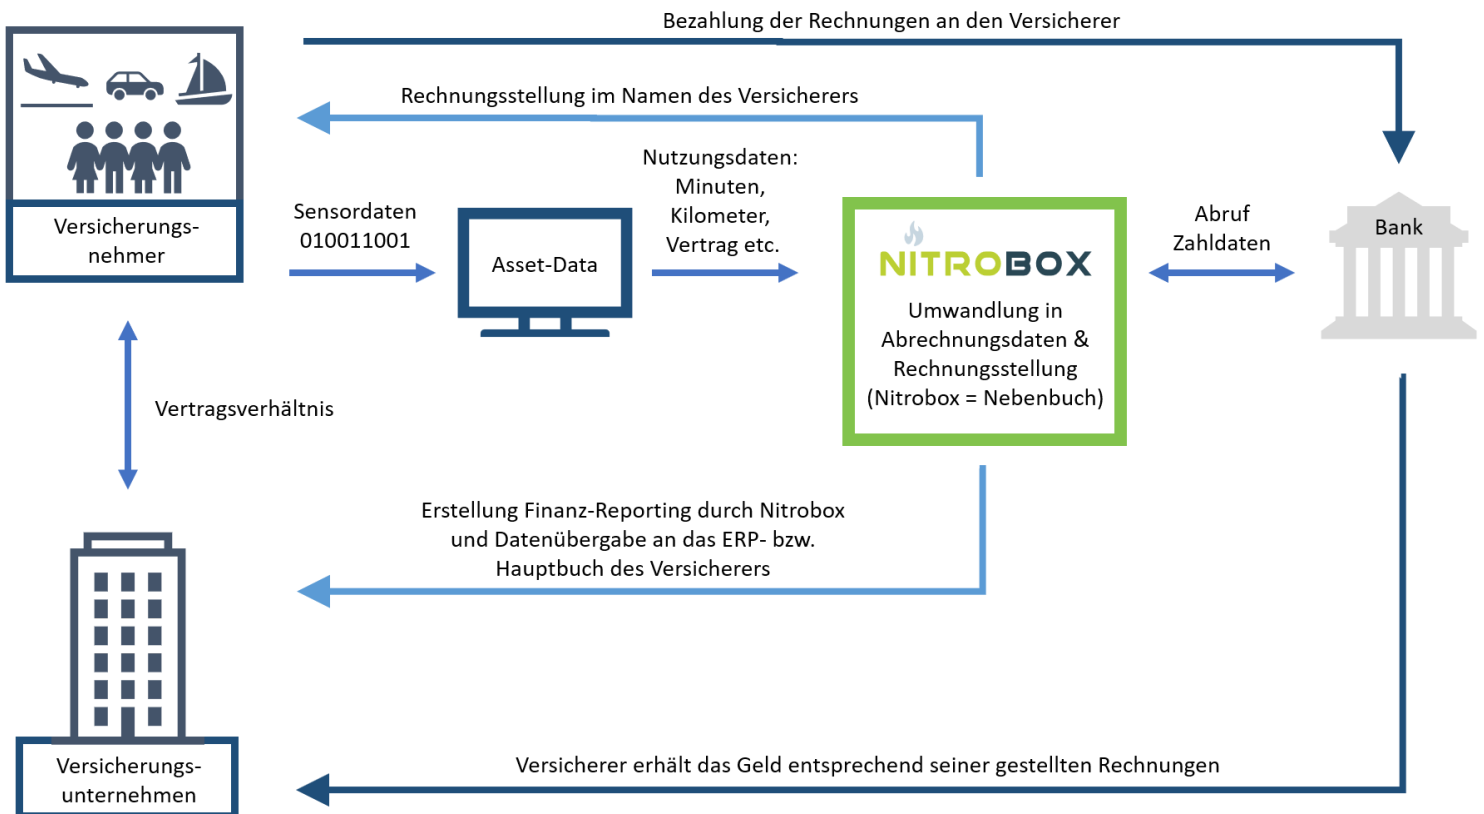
Bezahlung der Rechnungen an den Versicherer

Rechnungsstellung im Namen des Versicherers

Versicherungsnehmer

Sensordaten
010011001

Asset-Data

Nutzungsdaten:
Minuten,
Kilometer,
Vertrag etc.

NITROBOX

Umwandlung in Abrechnungsdaten & Rechnungsstellung (Nitrobox = Nebenbuch)

Abruf
Zahldaten

Bank

Vertragsverhältnis

Erstellung Finanz-Reporting durch Nitrobox und Datenübergabe an das ERP- bzw. Hauptbuch des Versicherers

Versicherungsunternehmen

Versicherer erhält das Geld entsprechend seiner gestellten Rechnungen